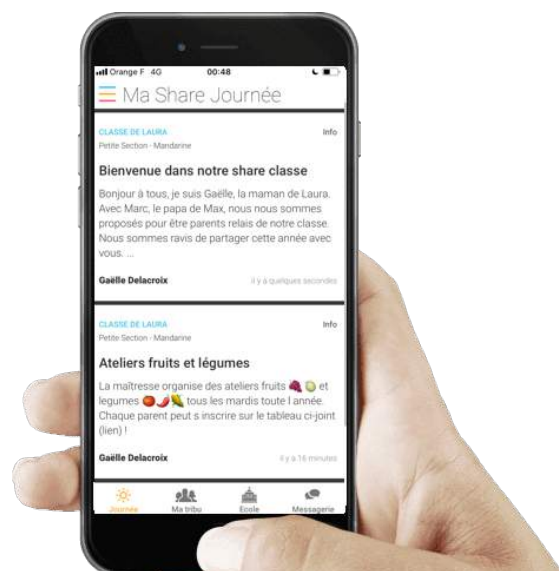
Orange F 4G 00:48

Ma Share Journée

CLASSE DE LAURA
Info
Petite Section · Mandarine

Bienvenue dans notre share classe

Bonjour à tous, je suis Gaëlle, la maman de Laura. Avec Marc, le papa de Max, nous nous sommes proposés pour être parents relais de notre classe. Nous sommes ravis de partager cette année avec vous. ...

Gaëlle Delacroix
il y a quelques secondes

CLASSE DE LAURA
Info
Petite Section · Mandarine

Ateliers fruits et légumes

La maîtresse organise des ateliers fruits 🍇🍈 et legumes 🍅🌶️🌽 tous les mardis toute l année. Chaque parent peut s inscrire sur le tableau ci-joint (lien) !

Gaëlle Delacroix
il y a 16 minutes

Journée
Ma tribu
Ecole
Messagerie